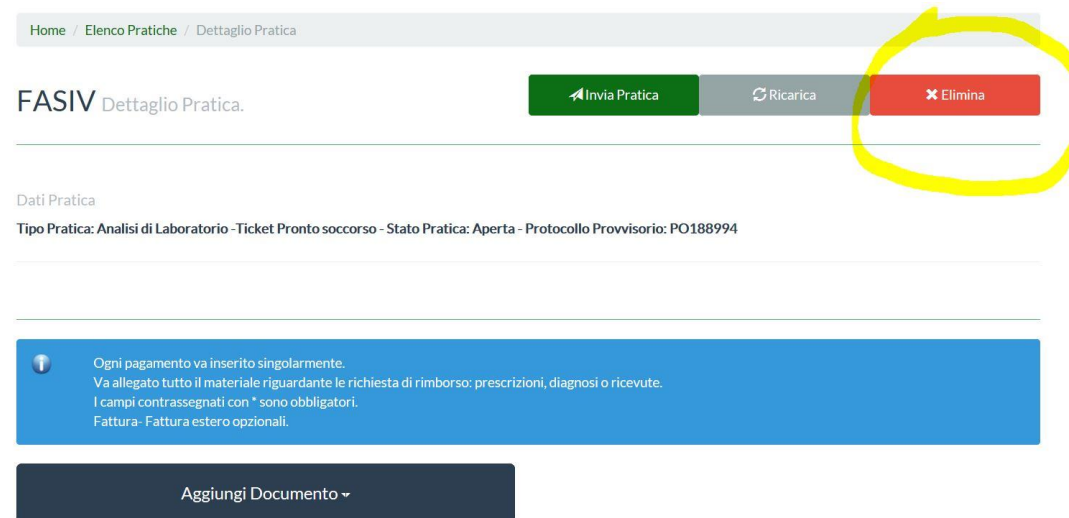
Home / Elenco Pratiche / Dettaglio Pratica

FASIV Dettaglio Pratica.

Invia Pratica

Ricarica

Elimina

Dati Pratica

Tipo Pratica: Analisi di Laboratorio -Ticket Pronto soccorso - Stato Pratica: Aperta - Protocollo Provvisorio: PO188994

Ogni pagamento va inserito singolarmente.
Va allegato tutto il materiale riguardante le richiesta di rimborso: prescrizioni, diagnosi o ricevute.
I campi contrassegnati con * sono obbligatori.
Fattura- Fattura estero opzionali.

Aggiungi Documento